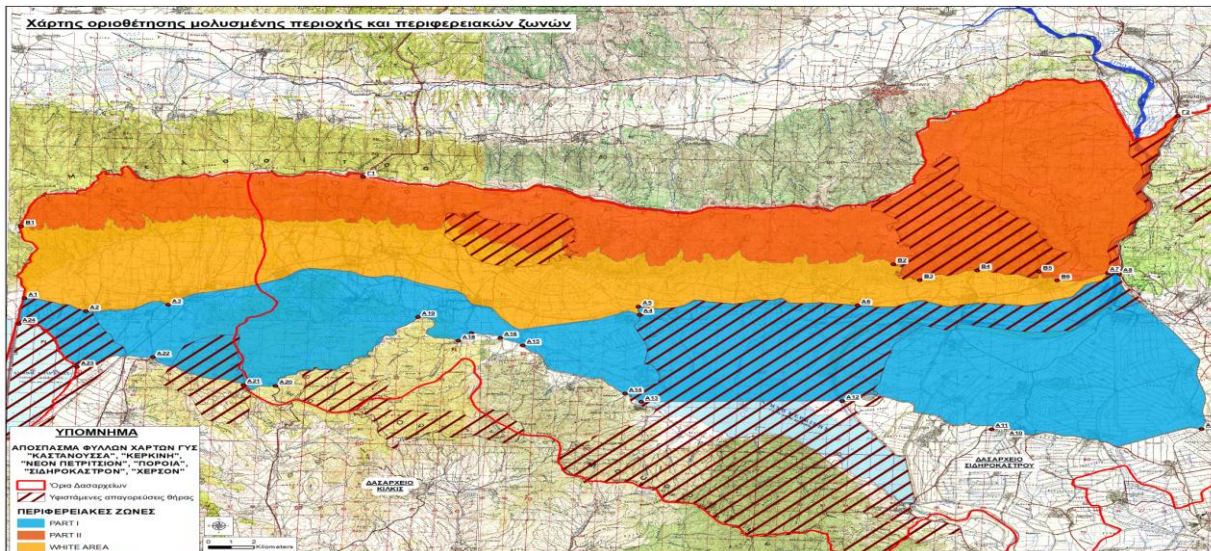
Χάρτης οριοθέτησης μολυσμένης περιοχής και περιφερειακών ζωνών

ΥΠΟΜΝΗΜΑ
ΑΠΟΣΠΑΣΜΑ ΦΥΛΛΩΝ ΧΑΡΤΩΝ ΓΥΣ "ΚΑΣΤΑΝΟΥΣΣΑ", "ΚΕΡΚΙΝΗ", "ΝΕΟΝ ΠΕΤΡΙΤΣΙΟΝ", "ΠΟΡΟΙΑ", "ΣΙΔΗΡΟΚΑΣΤΡΟΝ", "ΧΕΡΣΟΝ"

Όρια Δασαρχείων
Υφιστάμενες απαγορεύσεις θήρας

ΠΕΡΙΦΕΡΕΙΑΚΕΣ ΖΩΝΕΣ
PART I
PART II
WHITE AREA

0 1 2 Kilometers

ΔΑΣΑΡΧΕΙΟ ΚΙΛΚΙΣ
ΔΑΣΑΡΧΕΙΟ ΣΙΔΗΡΟΚΑΣΤΡΟΥ

B1 C1 C2 B2 B3 B4 B5 B6 A7 A8 A1 A2 A3 A4 A5 A6 A10 A12 A13 A14 A15 A16 A18 A19 A20 A21 A22 A23 A24 A31